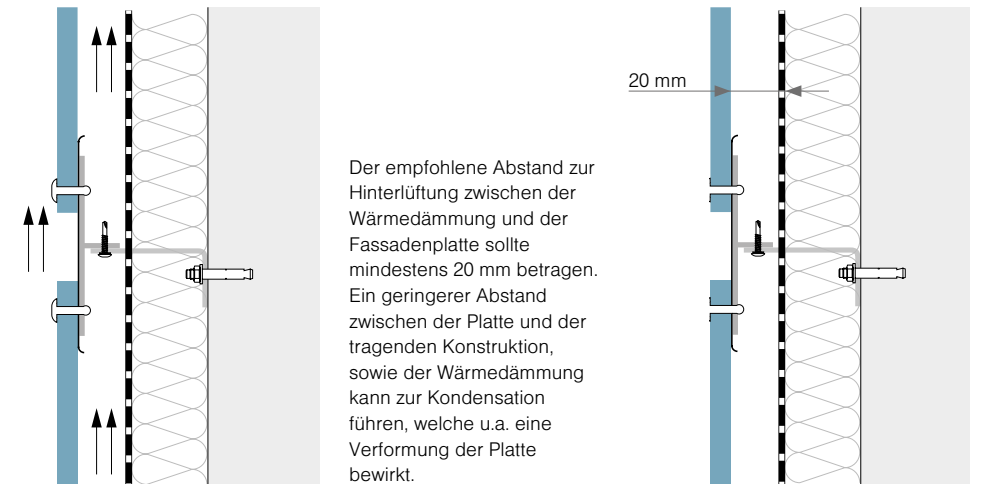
Der empfohlene Abstand zur Hinterlüftung zwischen der Wärmedämmung und der Fassadenplatte sollte mindestens 20 mm betragen. Ein geringerer Abstand zwischen der Platte und der tragenden Konstruktion, sowie der Wärmedämmung kann zur Kondensation führen, welche u.a. eine Verformung der Platte bewirkt.

20 mm